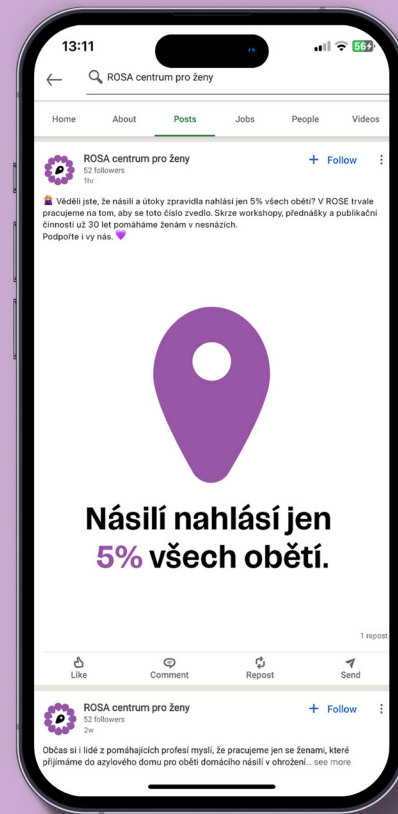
13:11

56

ROSA centrum pro ženy

Home About Posts Jobs People Videos

ROSA centrum pro ženy
52 followers
1hr

+ Follow

🤷‍♀️ Věděli jste, že násilí a útoky zpravidla nahlásí jen 5% všech obětí? V ROSE trvale pracujeme na tom, aby se toto číslo zvedlo. Skrze workshopy, přednášky a publikační činnosti už 30 let pomáháme ženám v nesnázích.
Podpořte i vy nás. 💜

Násilí nahlásí jen 5% všech obětí.

1 repost

Like Comment Repost Send

ROSA centrum pro ženy
52 followers
2w

+ Follow

Občas si i lidé z pomáhajících profesí myslí, že pracujeme jen se ženami, které přijímáme do azylového domu pro oběti domácího násilí v ohrožení... see more